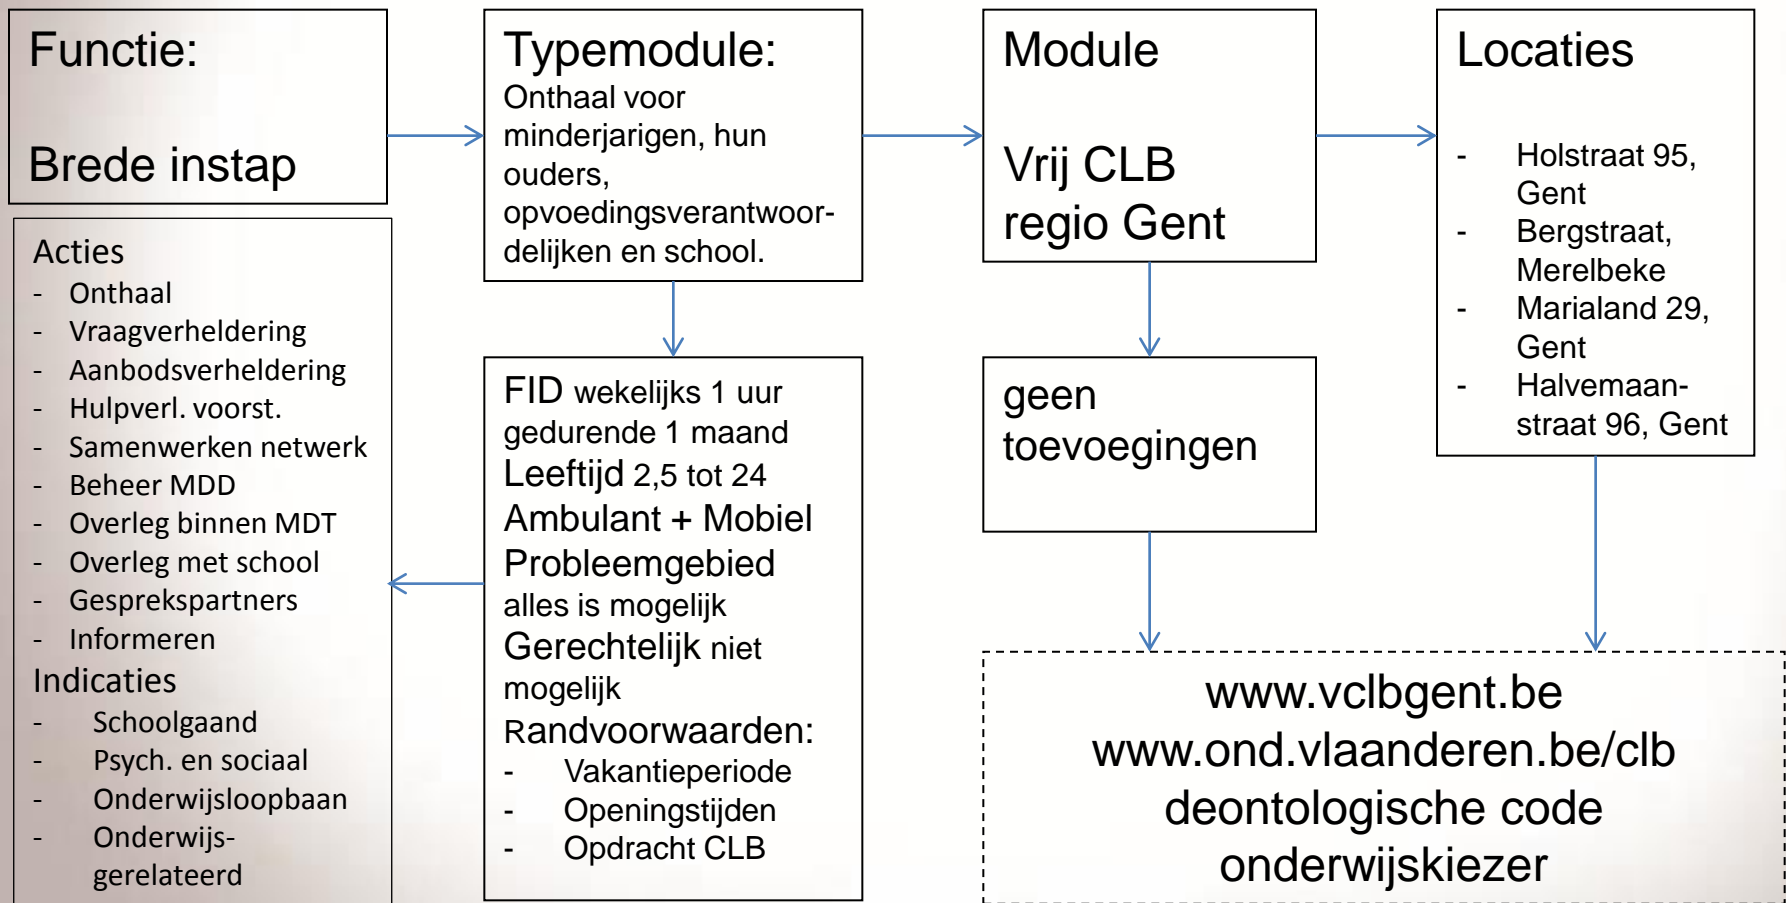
Functie:

Brede instap

Acties
- Onthaal
- Vraagverheldering
- Aanbodsverheldering
- Hulpverl. voorst.
- Samenwerken netwerk
- Beheer MDD
- Overleg binnen MDT
- Overleg met school
- Gesprekspartners
- Informeren
Indicaties
- Schoolgaand
- Psych. en sociaal
- Onderwijsloopbaan
- Onderwijsgerelateerd

Typemodule:
Onthaal voor minderjarigen, hun ouders, opvoedingsverantwoordelijken en school.

FID wekelijks 1 uur gedurende 1 maand
Leeftijd 2,5 tot 24
Ambulant + Mobiel
Probleemgebied
alles is mogelijk
Gerechtelijk niet mogelijk
Randvoorwaarden:
- Vakantieperiode
- Openingstijden
- Opdracht CLB

Module

Vrij CLB regio Gent

geen toevoegingen

Locaties

- Holstraat 95, Gent
- Bergstraat, Merelbeke
- Marialand 29, Gent
- Halvemaanstraat 96, Gent

www.vclbgent.be
www.ond.vlaanderen.be/clb
deontologische code
onderwijskiezer